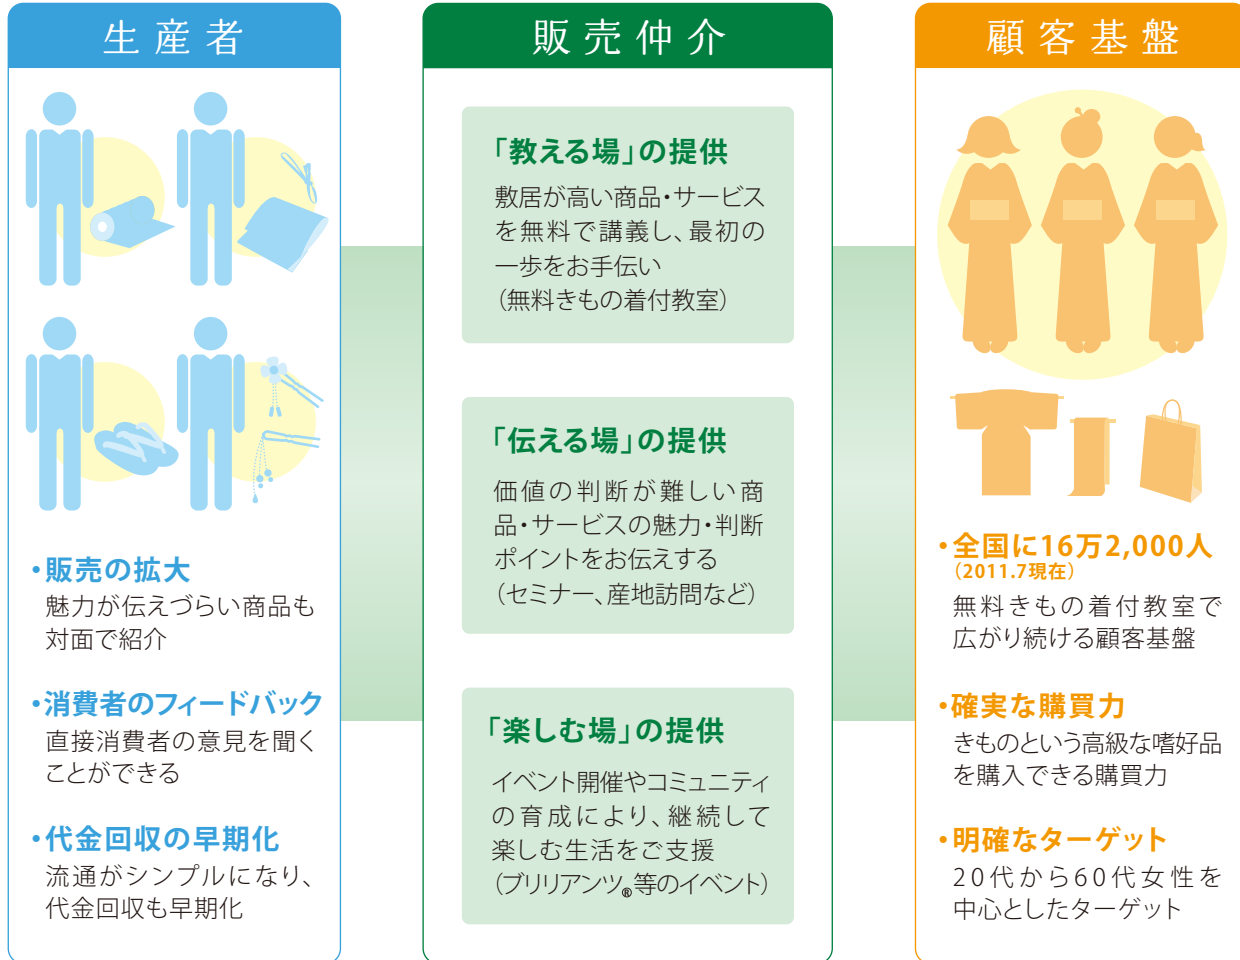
生産者

•販売の拡大
魅力が伝えづらい商品も対面で紹介

•消費者のフィードバック
直接消費者の意見を聞くことができる

•代金回収の早期化
流通がシンプルになり、代金回収も早期化

販売仲介

「教える場」の提供
敷居が高い商品・サービスを無料で講義し、最初の一歩をお手伝い
（無料きもの着付教室）

「伝える場」の提供
価値の判断が難しい商品・サービスの魅力・判断ポイントをお伝えする
（セミナー、産地訪問など）

「楽しむ場」の提供
イベント開催やコミュニティの育成により、継続して楽しむ生活をご支援
（ブリリアンツ®等のイベント）

顧客基盤

•全国に16万2,000人
（2011.7現在）
無料きもの着付教室で広がり続ける顧客基盤

•確実な購買力
きものという高級な嗜好品を購入できる購買力

•明確なターゲット
20代から60代女性を中心としたターゲット